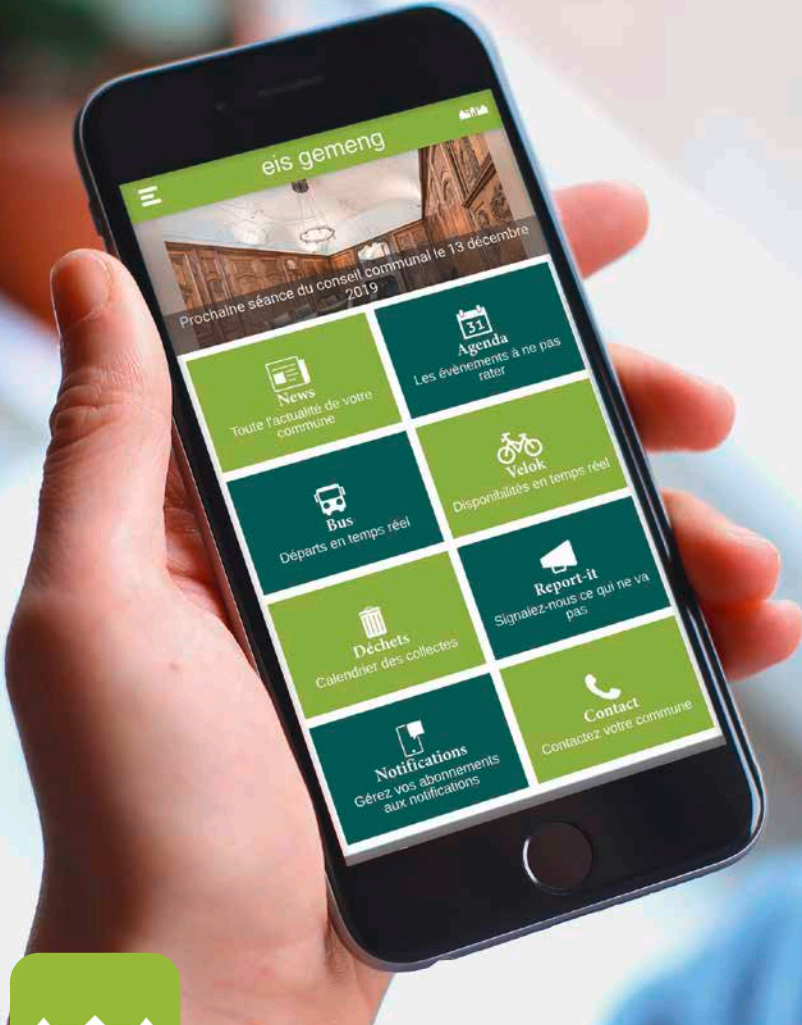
eis gemeng

Prochaine séance du conseil communal le 13 décembre 2019

31
Agenda
Les événements à ne pas rater

News
Toute l'actualité de votre commune

Velok
Disponibilités en temps réel

Bus
Départs en temps réel

Report-it
Signalez-nous ce qui ne va pas

Déchets
Calendrier des collectes

Contact
Contactez votre commune

Notifications
Gérez vos abonnements aux notifications